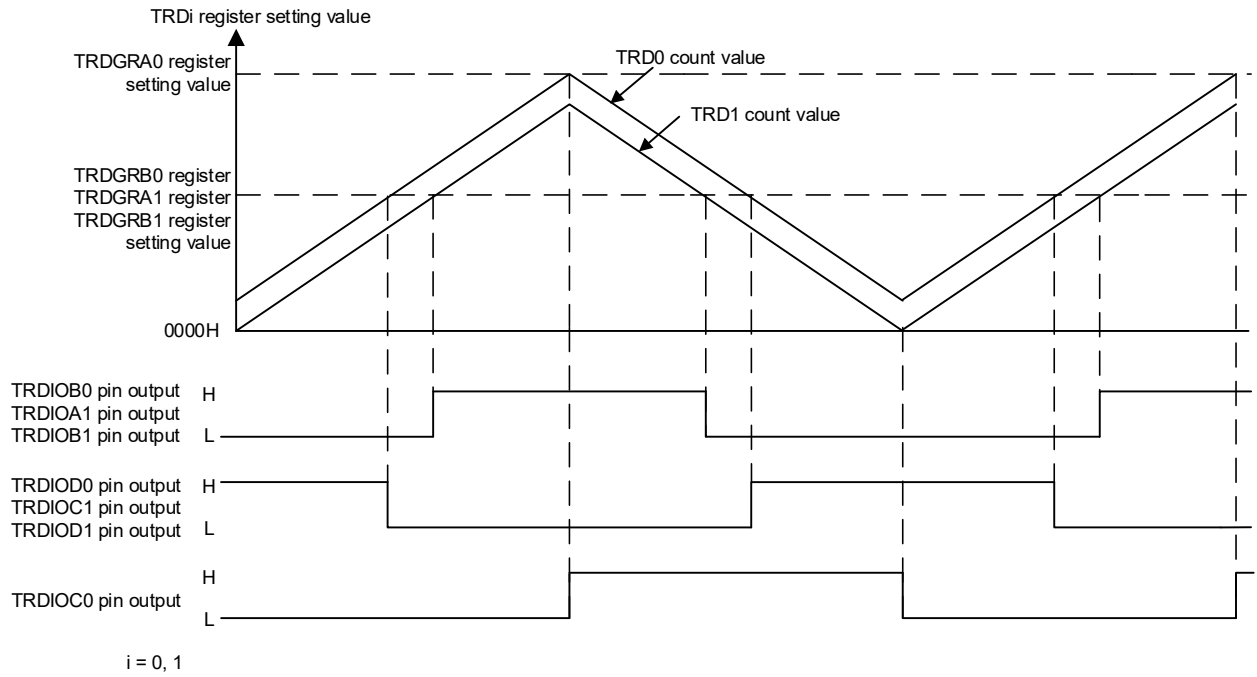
TRDi register setting value

TRDGRA0 register setting value

TRD0 count value

TRD1 count value

TRDGRB0 register
TRDGRA1 register
TRDGRB1 register setting value

0000H

TRDIOB0 pin output
TRDIOA1 pin output
TRDIOB1 pin output

H

L

TRDIOD0 pin output
TRDIOC1 pin output
TRDIOD1 pin output

H

L

TRDIOC0 pin output

H

L

i = 0, 1